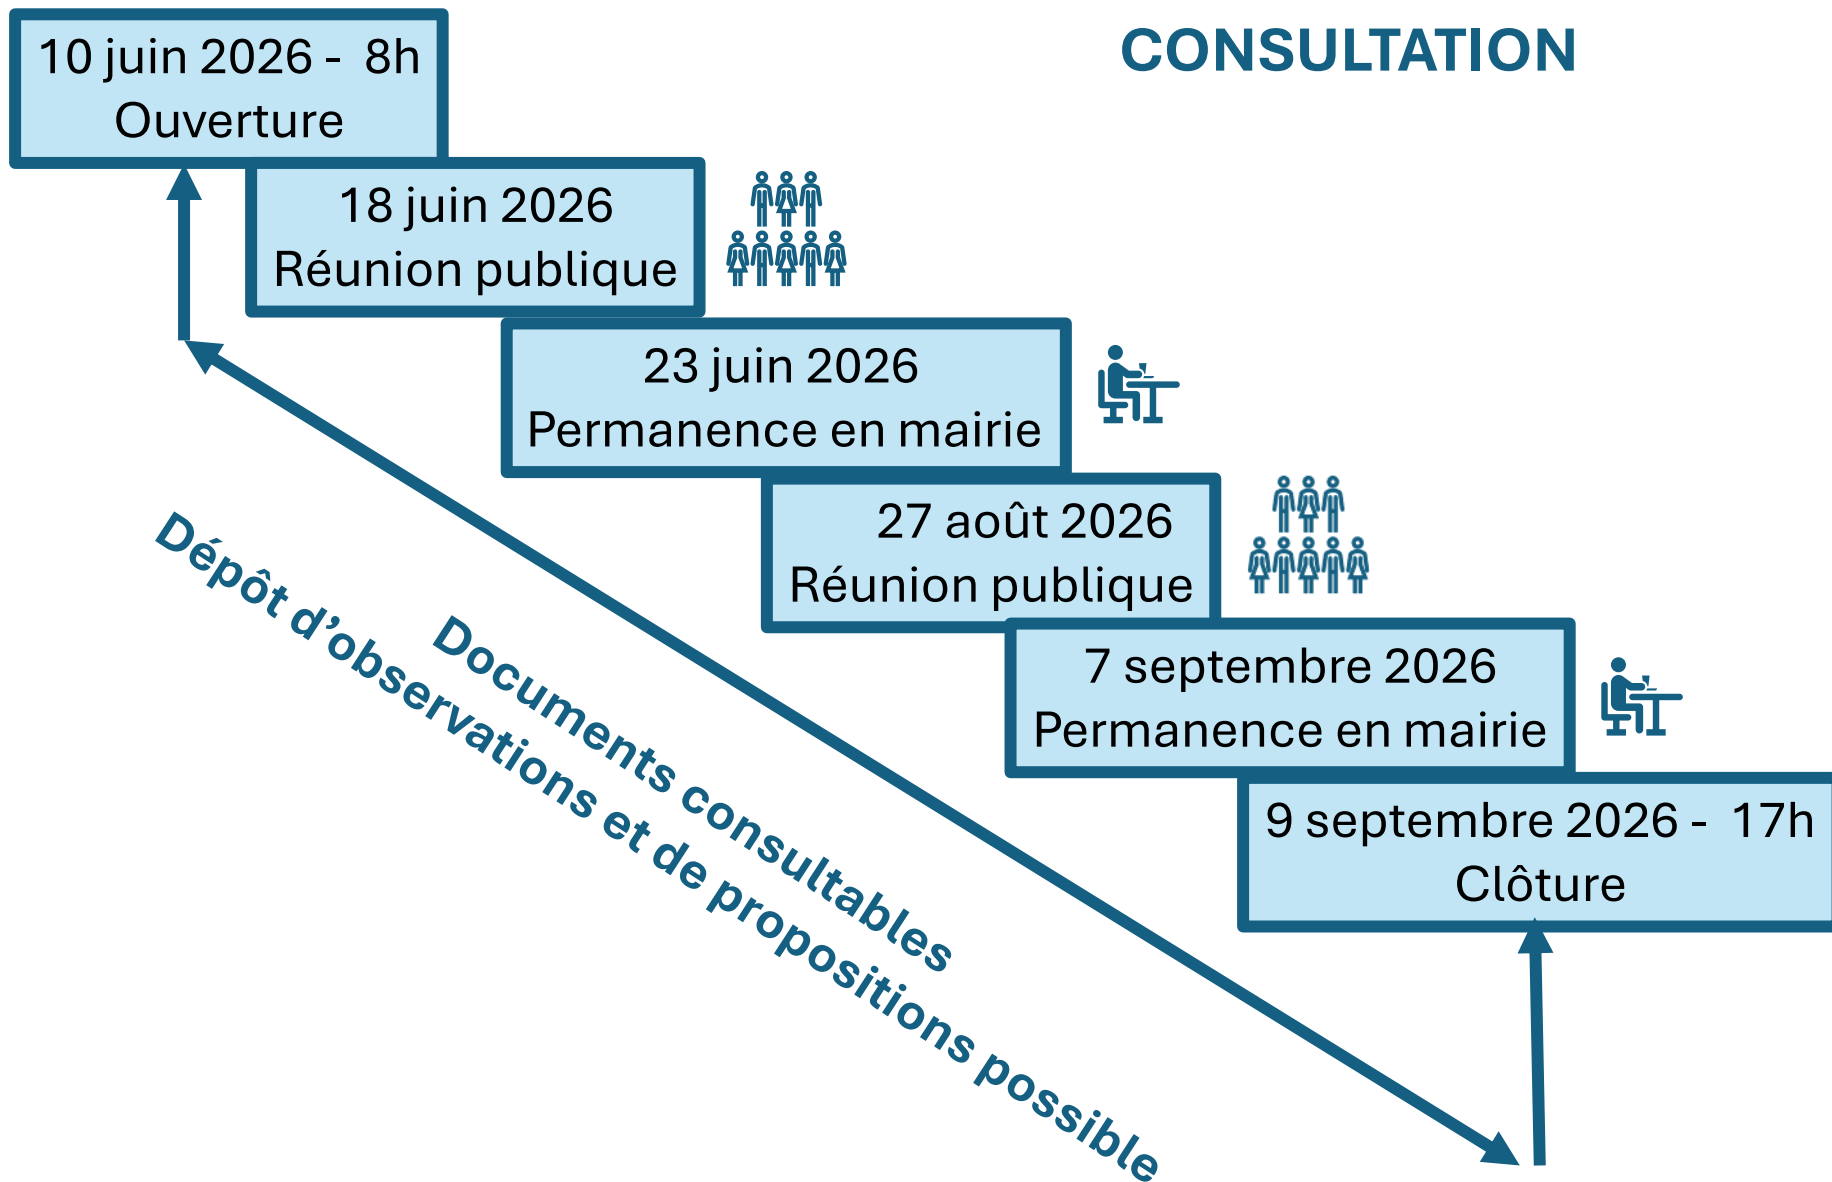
CONSULTATION

10 juin 2026 - 8h
Ouverture

18 juin 2026
Réunion publique

23 juin 2026
Permanence en mairie

27 août 2026
Réunion publique

7 septembre 2026
Permanence en mairie

9 septembre 2026 - 17h
Clôture

Documents consultables

Dépôt d'observations et de propositions possible